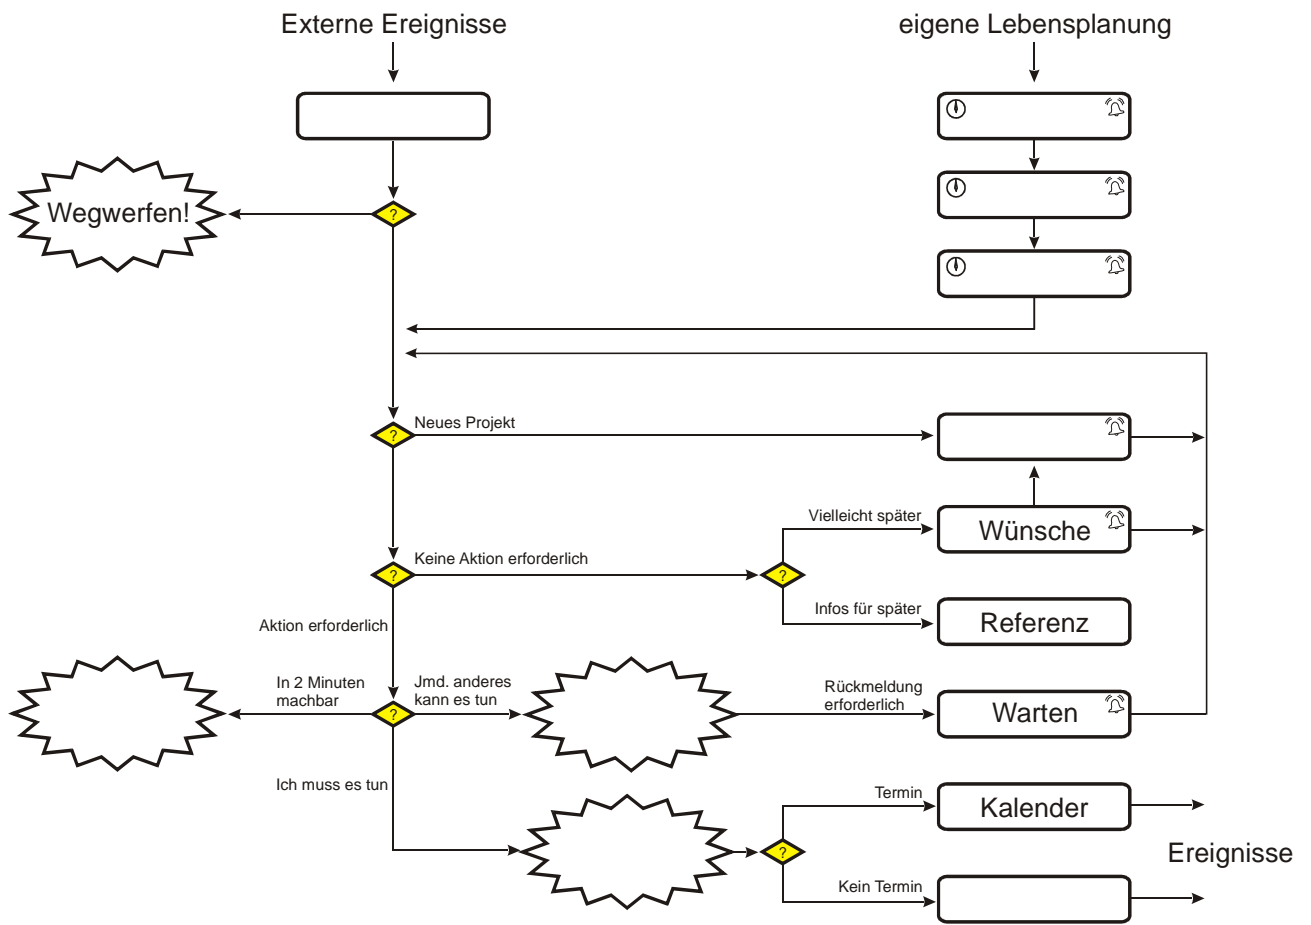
Externe Ereignisse

eigene Lebensplanung

Wegwerfen!

?

Neues Projekt

?

Keine Aktion erforderlich

?

Vielleicht später

Wünsche

Infos für später

Referenz

Aktion erforderlich

In 2 Minuten machbar

Jmd. anderes kann es tun

?

Rückmeldung erforderlich

Warten

Ich muss es tun

Termin

Kalender

?

Kein Termin

Ereignisse